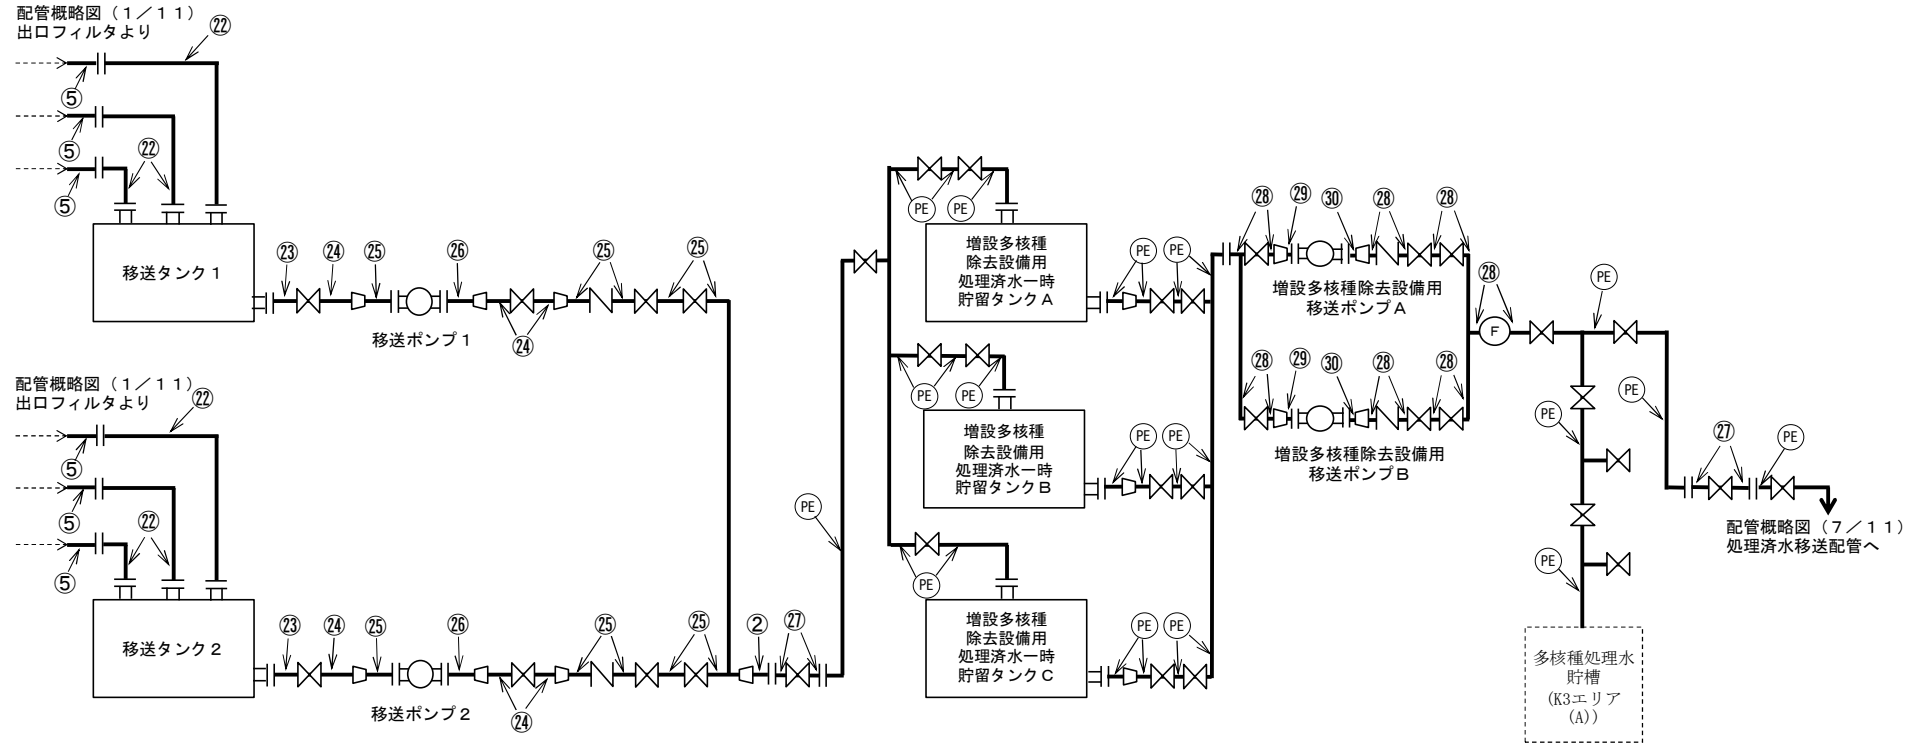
配管概略図（１／１１）
出口フィルタより

㉒

⑤
⑤
⑤
㉒

移送タンク１

㉓ ㉔ ㉕ ㉖ ㉕ ㉕

移送ポンプ１

㉔

配管概略図（１／１１）
出口フィルタより

㉒

⑤
⑤
⑤
㉒

移送タンク２

㉓ ㉔ ㉕ ㉖ ㉕ ㉕ ② ㉗

移送ポンプ２

㉔

PE

PE PE

増設多核種
除去設備用
処理済水一時
貯留タンクA

PE PE

PE PE

増設多核種
除去設備用
処理済水一時
貯留タンクB

PE PE

PE

増設多核種
除去設備用
処理済水一時
貯留タンクC

PE PE

㉘ ㉙ ㉚ ㉘ ㉘

増設多核種除去設備用
移送ポンプA

㉘ ㉙ ㉚ ㉘ ㉘

増設多核種除去設備用
移送ポンプB

㉘

F

PE

PE

PE

PE

㉗ PE

配管概略図（７／１１）
処理済水移送配管へ

多核種処理水
貯槽
(K3エリア
(A))